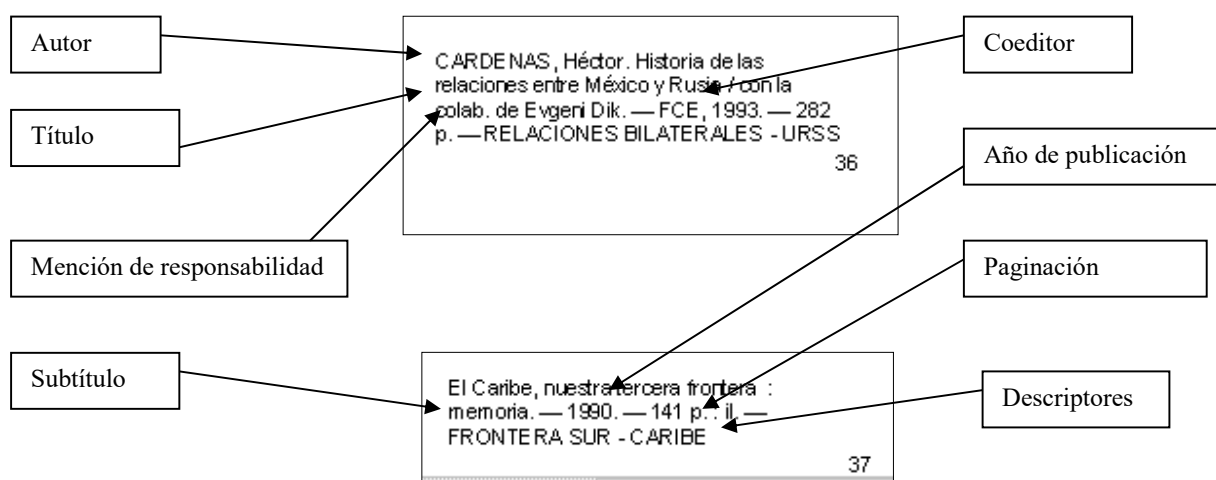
Autor

CARDENAS, Héctor. Historia de las relaciones entre México y Rusia / con la colab. de Evgeni Dik. — FCE, 1993. — 282 p. — RELACIONES BILATERALES - URSS

36

Coeditor

Título

Año de publicación

Mención de responsabilidad

Paginación

Subtítulo

El Caribe, nuestra tercera frontera : memoria. — 1990. — 141 p. : il. — FRONTERA SUR - CARIBE

37

Descriptores